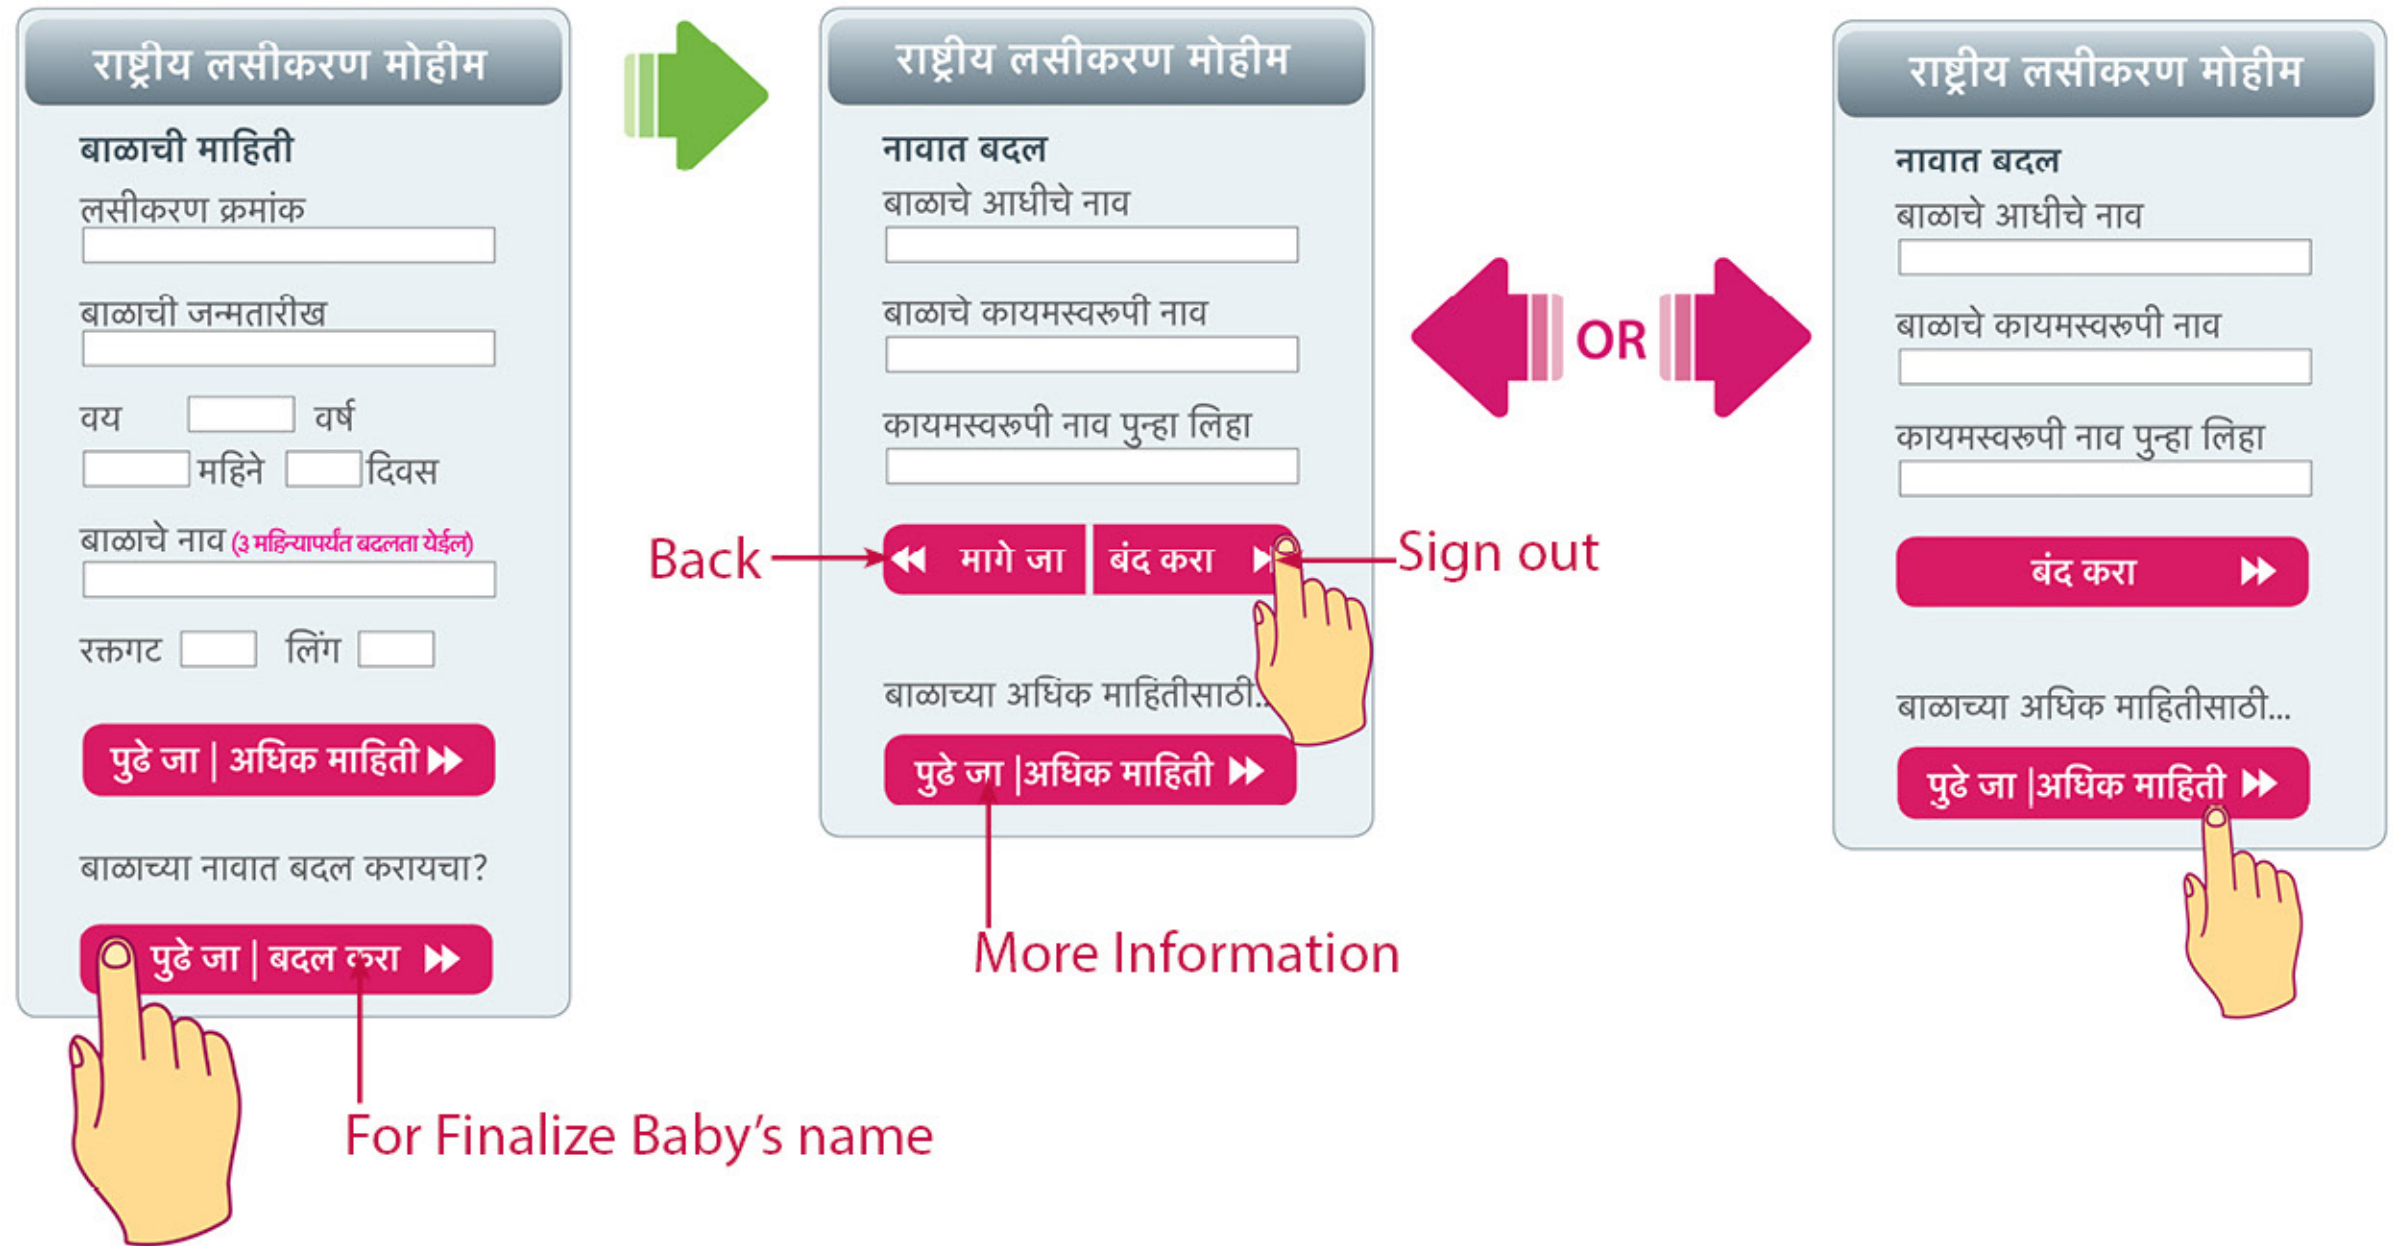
राष्ट्रीय लसीकरण मोहीम

बाळाची माहिती

लसीकरण क्रमांक

बाळाची जन्मतारीख

वय वर्ष

महिने दिवस

बाळाचे नाव (३ महिन्यापर्यंत बदलता येईल)

रक्तगट लिंग

पुढे जा | अधिक माहिती

बाळाच्या नावात बदल करायचा?

पुढे जा | बदल करा

For Finalize Baby's name

राष्ट्रीय लसीकरण मोहीम

नावात बदल

बाळाचे आधीचे नाव

बाळाचे कायमस्वरूपी नाव

कायमस्वरूपी नाव पुन्हा लिहा

Back

मागे जा

बंद करा

Sign out

बाळाच्या अधिक माहितीसाठी...

पुढे जा |अधिक माहिती

More Information

OR

राष्ट्रीय लसीकरण मोहीम

नावात बदल

बाळाचे आधीचे नाव

बाळाचे कायमस्वरूपी नाव

कायमस्वरूपी नाव पुन्हा लिहा

बंद करा

बाळाच्या अधिक माहितीसाठी...

पुढे जा |अधिक माहिती